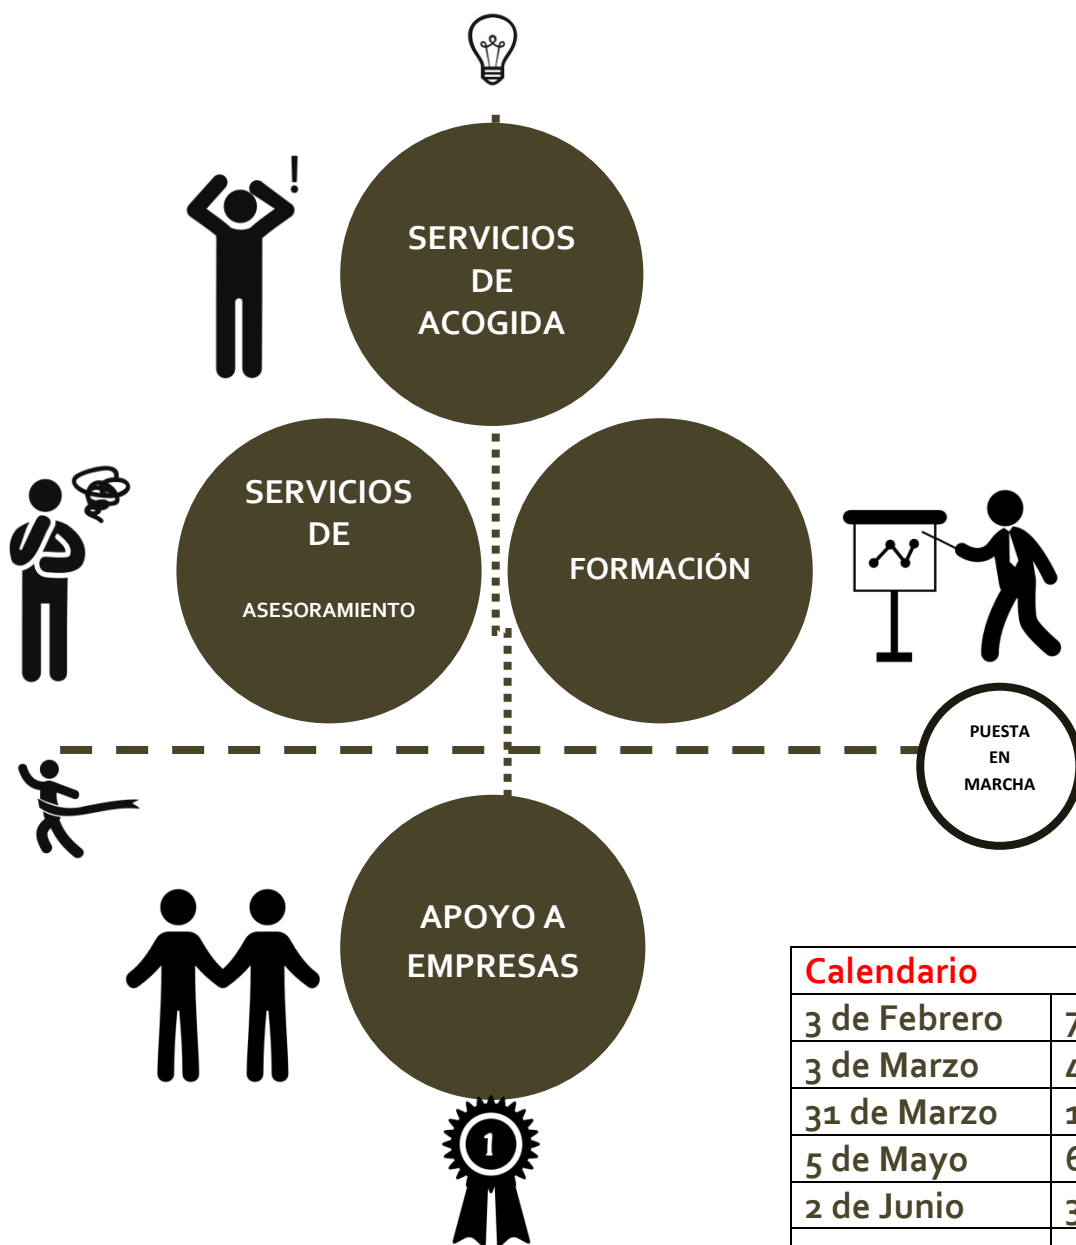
SERVICIOS DE ACOGIDA

SERVICIOS DE ASESORAMIENTO

FORMACIÓN

PUESTA EN MARCHA

APOYO A EMPRESAS

1

| Calendario | |
|---|---|
| 3 de Febrero | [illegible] |
| 3 de Marzo | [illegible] |
| 31 de Marzo | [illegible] |
| 5 de Mayo | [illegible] |
| 2 de Junio | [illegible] |